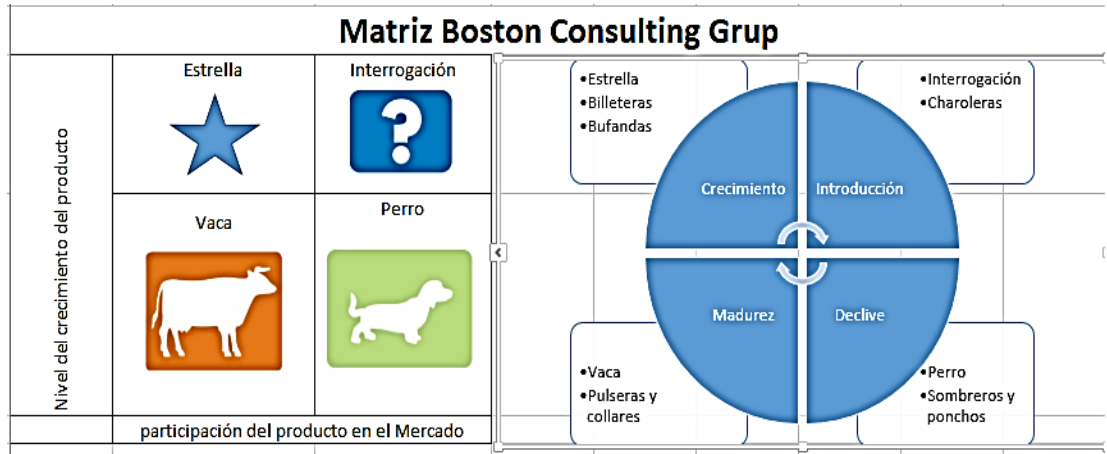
Matriz Boston Consulting Grup

Nivel del crecimiento del producto

Estrella

Interrogación

Vaca

Perro

participación del producto en el Mercado

•Estrella
•Billeteras
•Bufandas

•Interrogación
•Charoleras

Crecimiento

Introducción

Madurez

Declive

•Vaca
•Pulseras y collares

•Perro
•Sombreros y ponchos